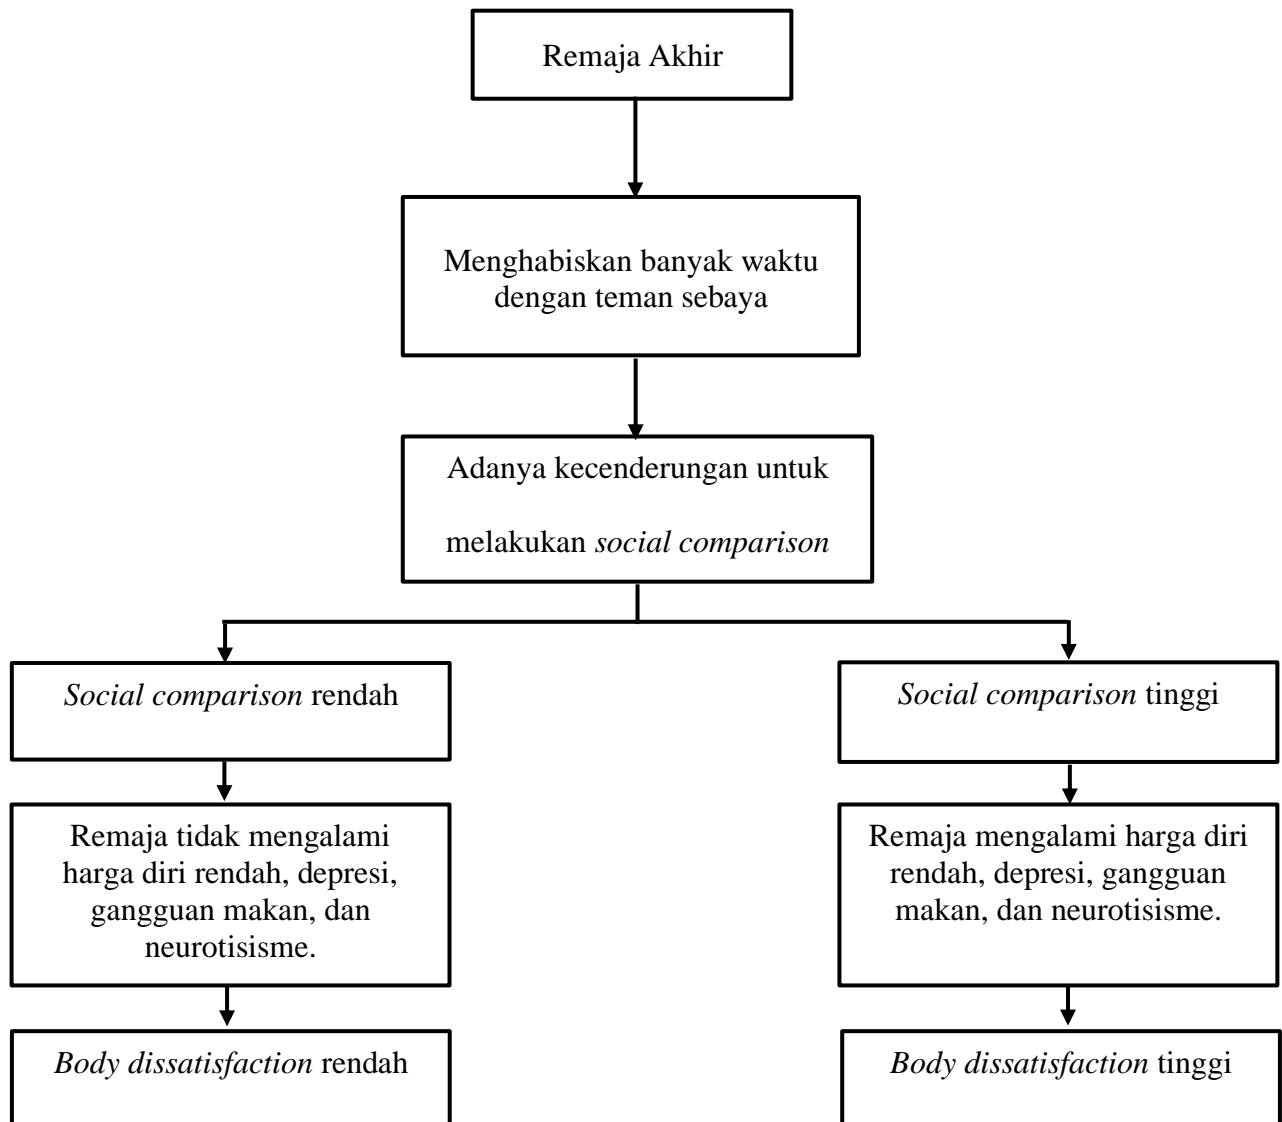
Remaja Akhir

Menghabiskan banyak waktu dengan teman sebaya

Adanya kecenderungan untuk melakukan *social comparison*

*Social comparison* rendah

Remaja tidak mengalami harga diri rendah, depresi, gangguan makan, dan neurotisisme.

*Body dissatisfaction* rendah

*Social comparison* tinggi

Remaja mengalami harga diri rendah, depresi, gangguan makan, dan neurotisisme.

*Body dissatisfaction* tinggi